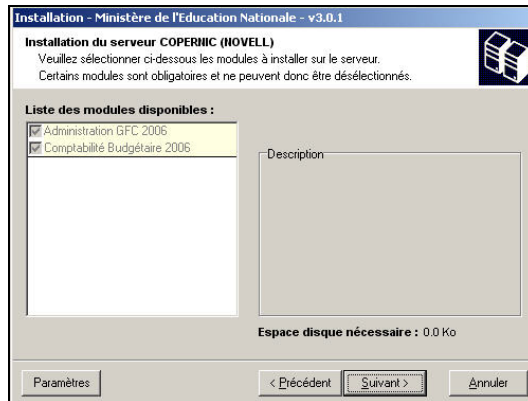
Installation - Ministère de l'Education Nationale - v3.0.1

Installation du serveur COPERNIC (NOVELL)
Veuillez sélectionner ci-dessous les modules à installer sur le serveur.
Certains modules sont obligatoires et ne peuvent donc être désélectionnés.

Liste des modules disponibles :

☑ Administration GFC 2006
☑ Comptabilité Budgétaire 2006

Description

Espace disque nécessaire : 0.0 Ko

Paramètres

< Précédent

Suivant >

Annuler